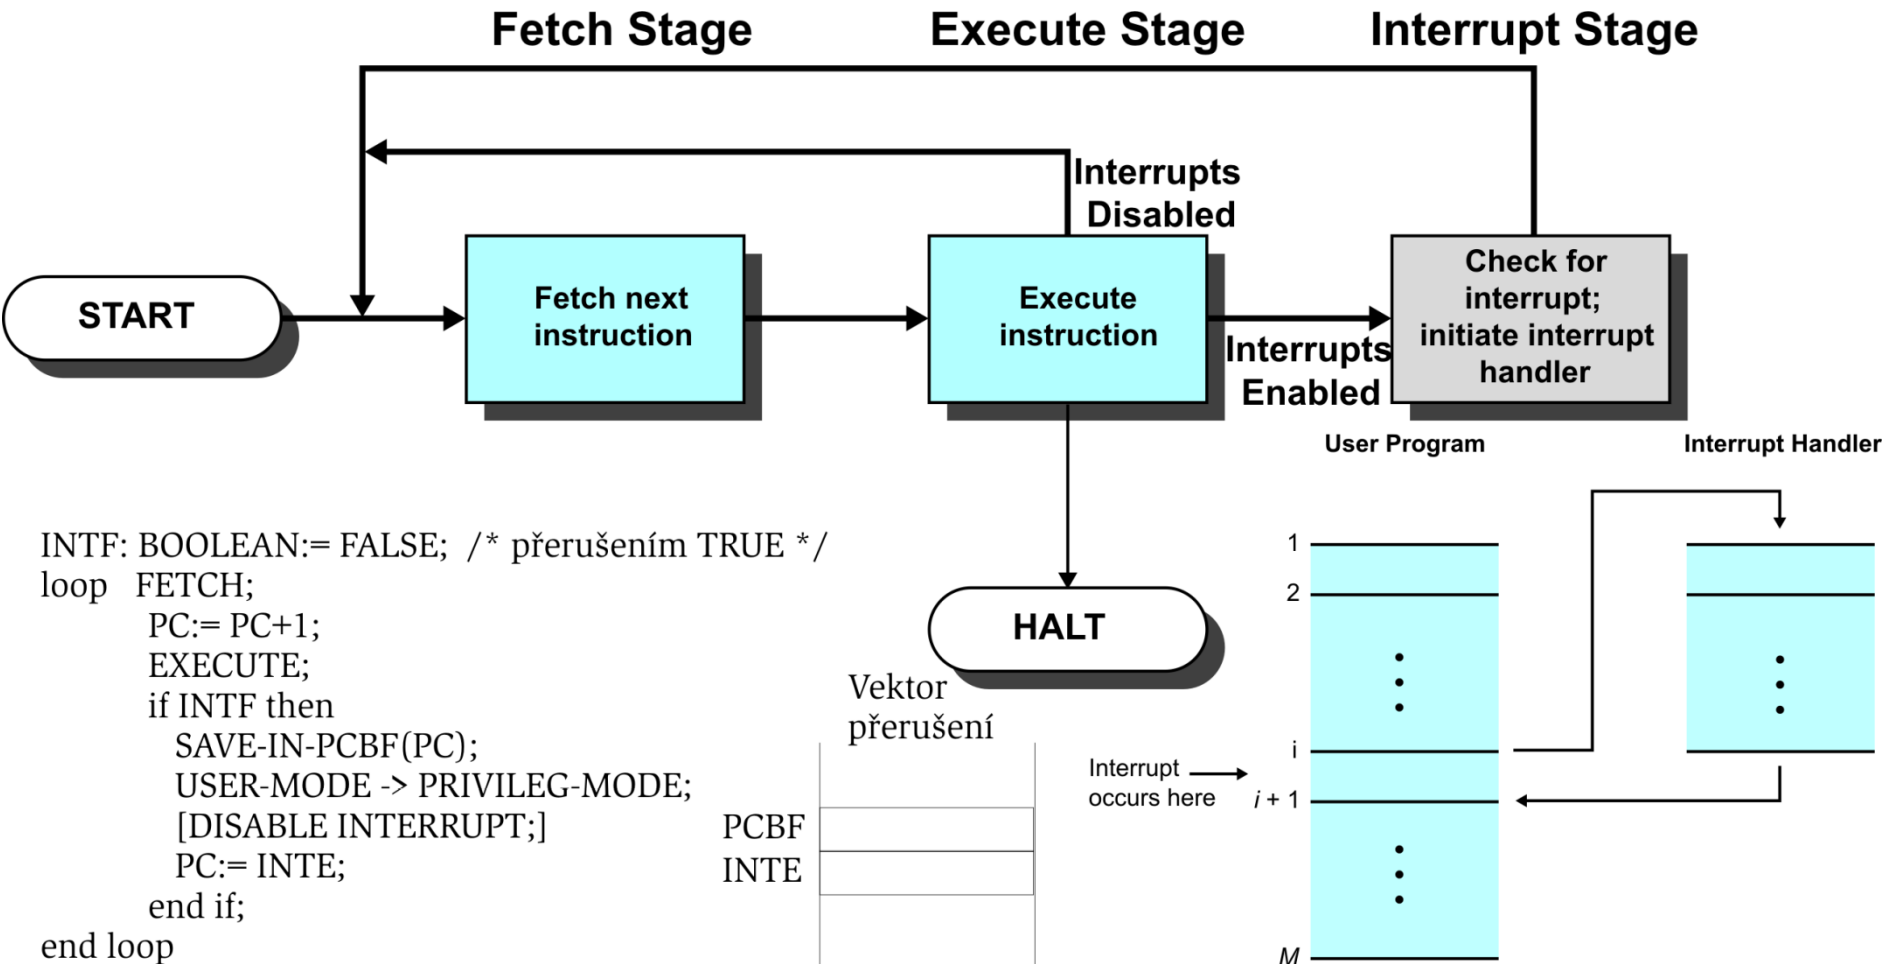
Fetch Stage

Execute Stage

Interrupt Stage

Interrupts Disabled

START

Fetch next instruction

Execute instruction

Interrupts Enabled

Check for interrupt; initiate interrupt handler

HALT

User Program

Interrupt Handler

INTF: BOOLEAN:= FALSE; /* přerušením TRUE */
loop FETCH;
PC:= PC+1;
EXECUTE;
if INTF then
SAVE-IN-PCBF(PC);
USER-MODE -> PRIVILEG-MODE;
[DISABLE INTERRUPT;]
PC:= INTE;
end if;
end loop

Vektor přerušení

PCBF

INTE

1

2

i

Interrupt occurs here

i + 1

M